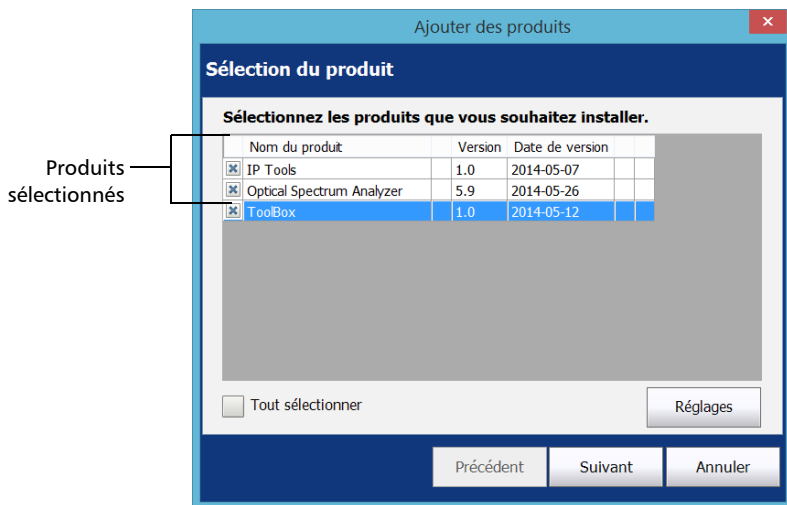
Ajouter des produits

Sélection du produit

Sélectionnez les produits que vous souhaitez installer.

Produits sélectionnés

| | Nom du produit | | Version | Date de version | | |
|---|---|---|---|---|---|---|
| ✖ | IP Tools | | 1.0 | 2014-05-07 | | |
| ✖ | Optical Spectrum Analyzer | | 5.9 | 2014-05-26 | | |
| ✖ | ToolBox | | 1.0 | 2014-05-12 | | |

Tout sélectionner

Réglages

Précédent

Suivant

Annuler